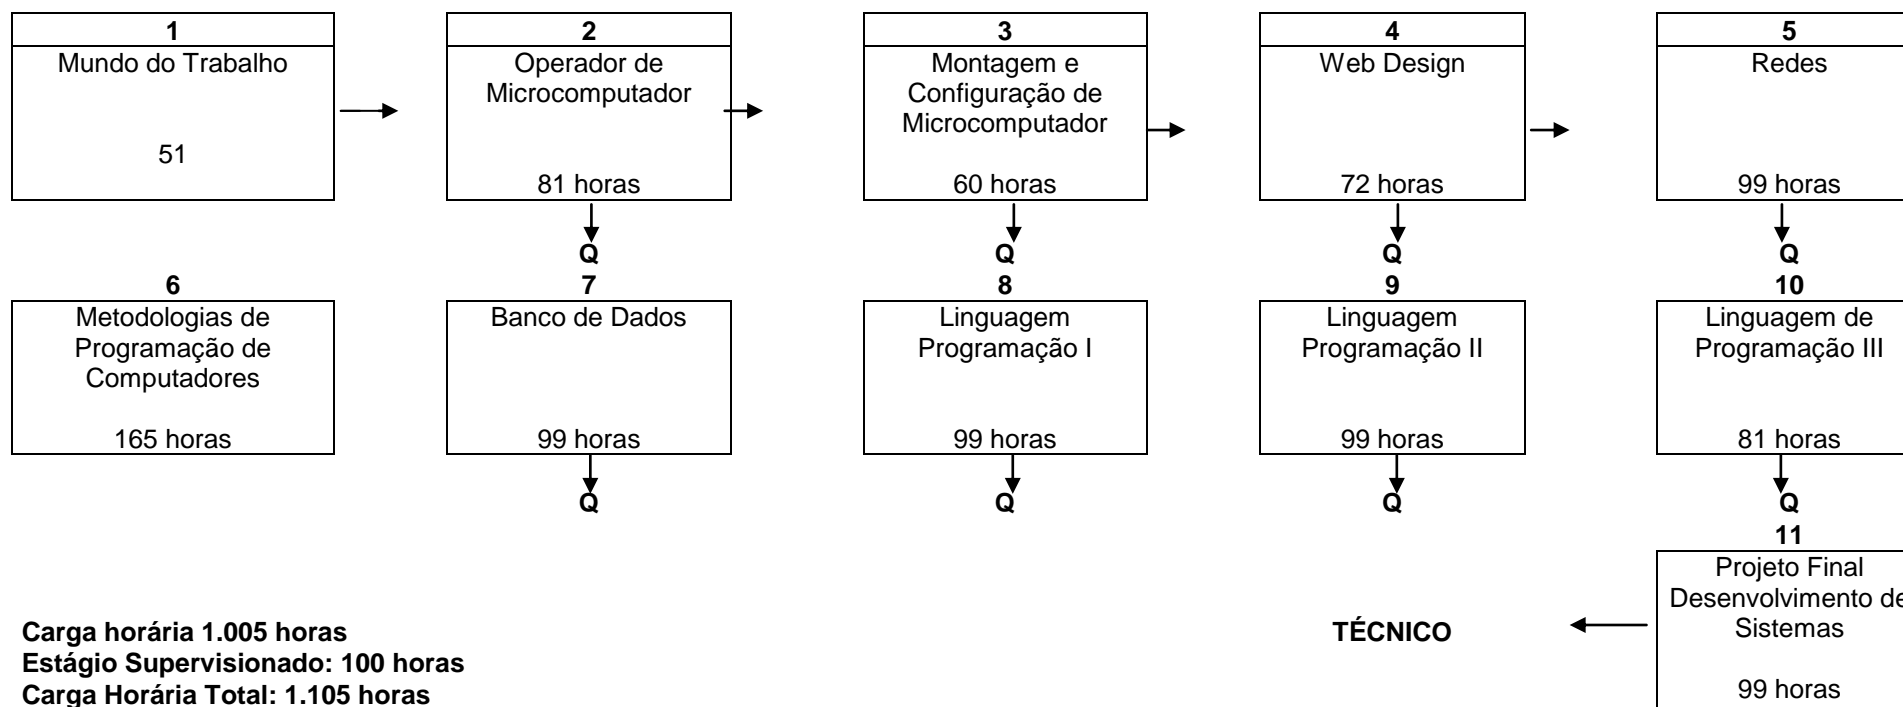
1
Mundo do Trabalho

51

2
Operador de Microcomputador

81 horas

Q

3
Montagem e Configuração de Microcomputador

60 horas

Q

4
Web Design

72 horas

Q

5
Redes

99 horas

Q

6
Metodologias de Programação de Computadores

165 horas

7
Banco de Dados

99 horas

Q

8
Linguagem Programação I

99 horas

Q

9
Linguagem Programação II

99 horas

Q

10
Linguagem de Programação III

81 horas

Q

11
Projeto Final Desenvolvimento de Sistemas

99 horas

TÉCNICO

**Carga horária 1.005 horas**
**Estágio Supervisionado: 100 horas**
**Carga Horária Total: 1.105 horas**